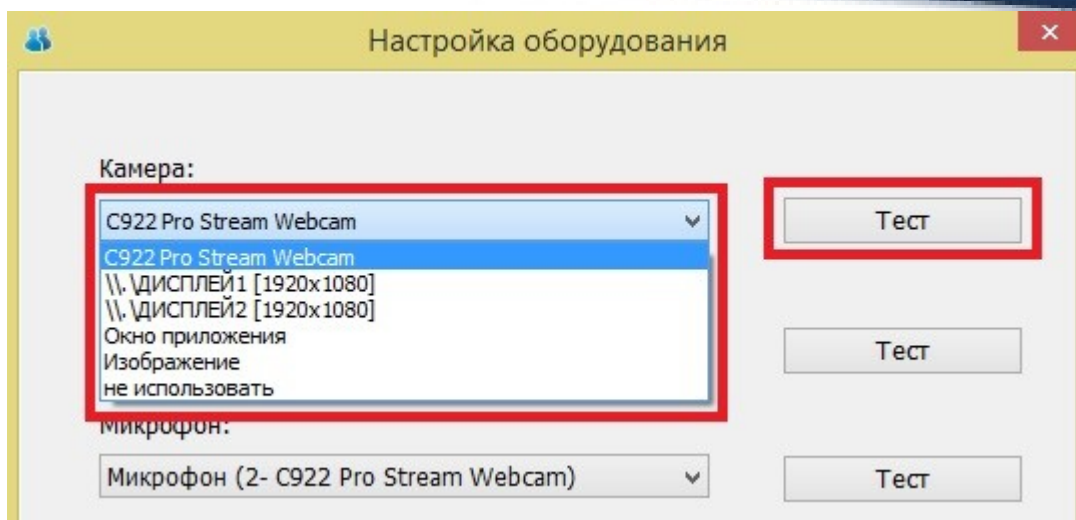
Настройка оборудования

Камера:

C922 Pro Stream Webcam

Тест

C922 Pro Stream Webcam
\\.\ДИСПЛЕЙ1 [1920x1080]
\\.\ДИСПЛЕЙ2 [1920x1080]
Окно приложения
Изображение
не использовать

Тест

Микрофон:

Микрофон (2- C922 Pro Stream Webcam)

Тест